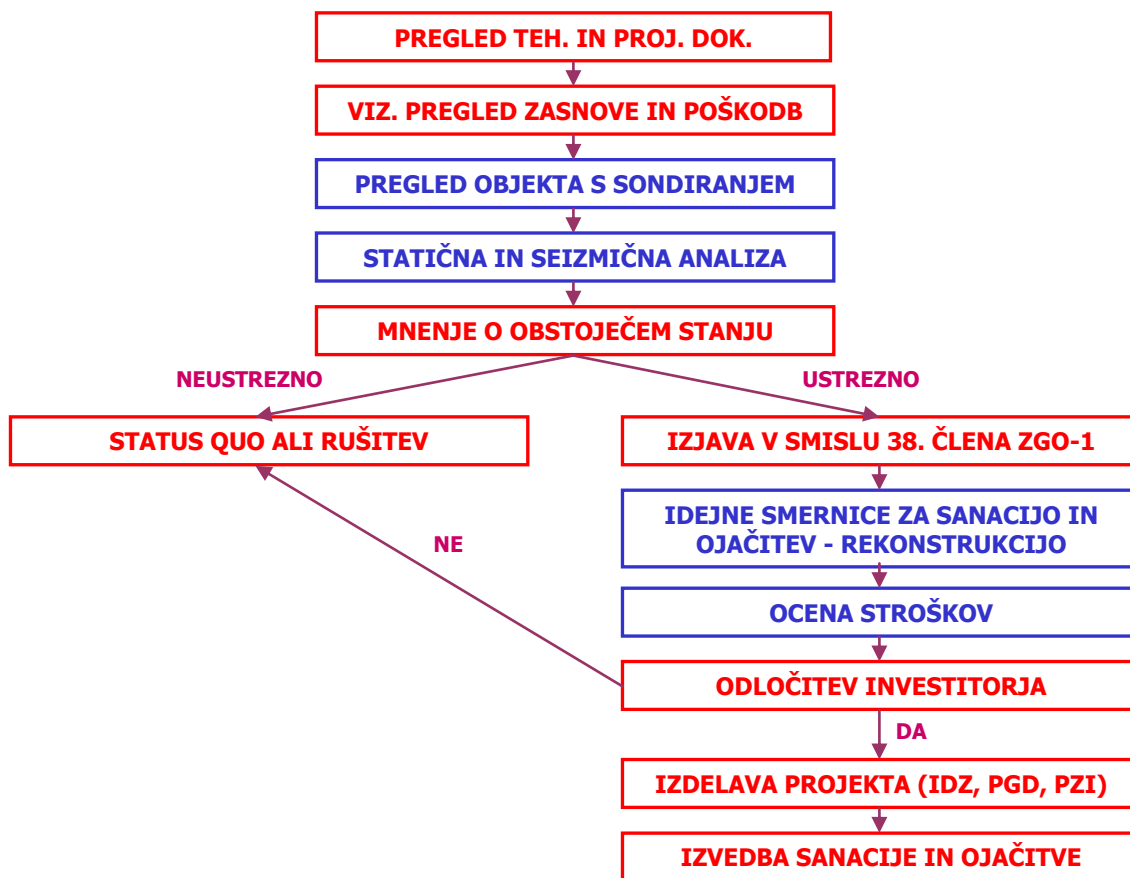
PREGLED TEH. IN PROJ. DOK.

VIZ. PREGLED ZASNOVE IN POŠKODB

PREGLED OBJEKTA S SONDIRANJEM

STATIČNA IN SEIZMIČNA ANALIZA

MNENJE O OBSTOJEČEM STANJU

NEUSTREZNO

USTREZNO

STATUS QUO ALI RUŠITEV

IZJAVA V SMISLU 38. ČLENA ZGO-1

IDEJNE SMERNICE ZA SANACIJO IN OJAČITEV - REKONSTRUKCIJO

NE

OCENA STROŠKOV

ODLOČITEV INVESTITORJA

DA

IZDELAVA PROJEKTA (IDZ, PGD, PZI)

IZVEDBA SANACIJE IN OJAČITVE